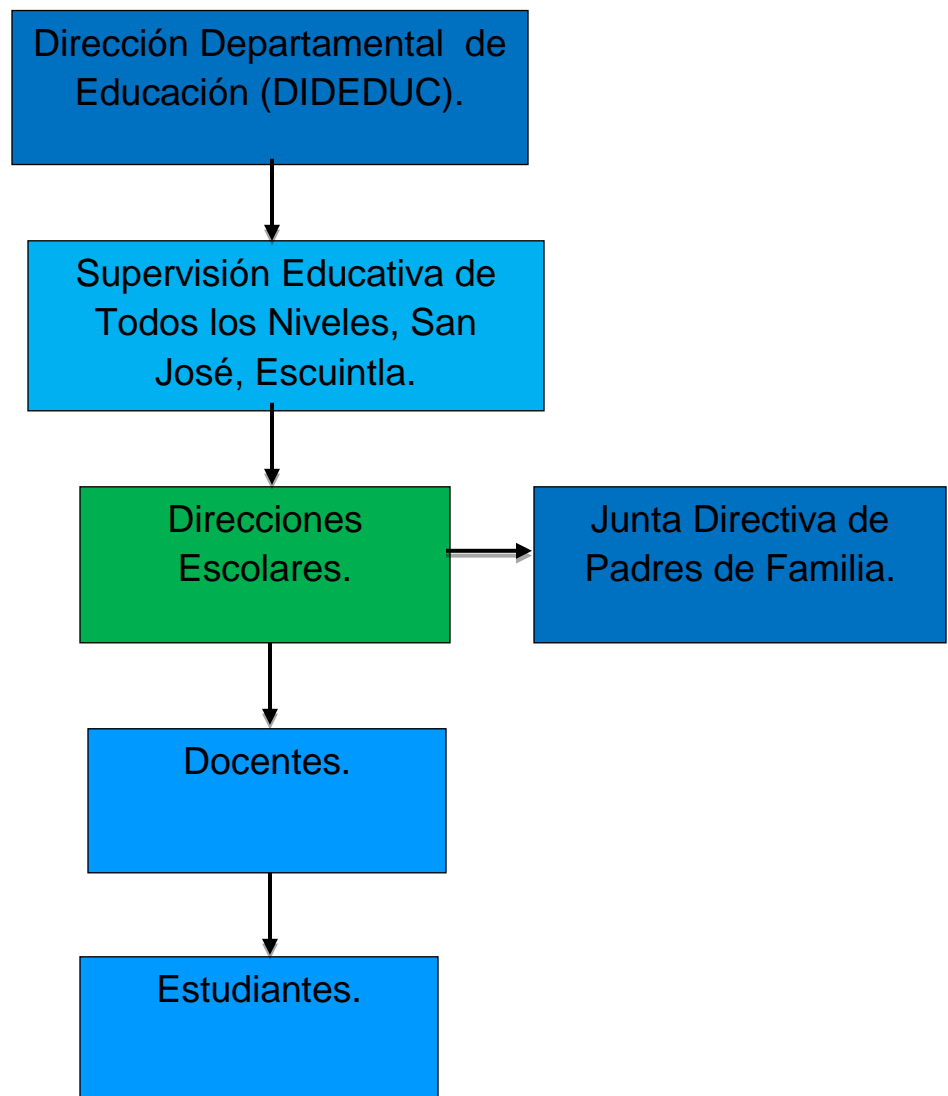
Dirección Departamental de Educación (DIDEDUC).

Supervisión Educativa de Todos los Niveles, San José, Escuintla.

Direcciones Escolares.

Junta Directiva de Padres de Familia.

Docentes.

Estudiantes.